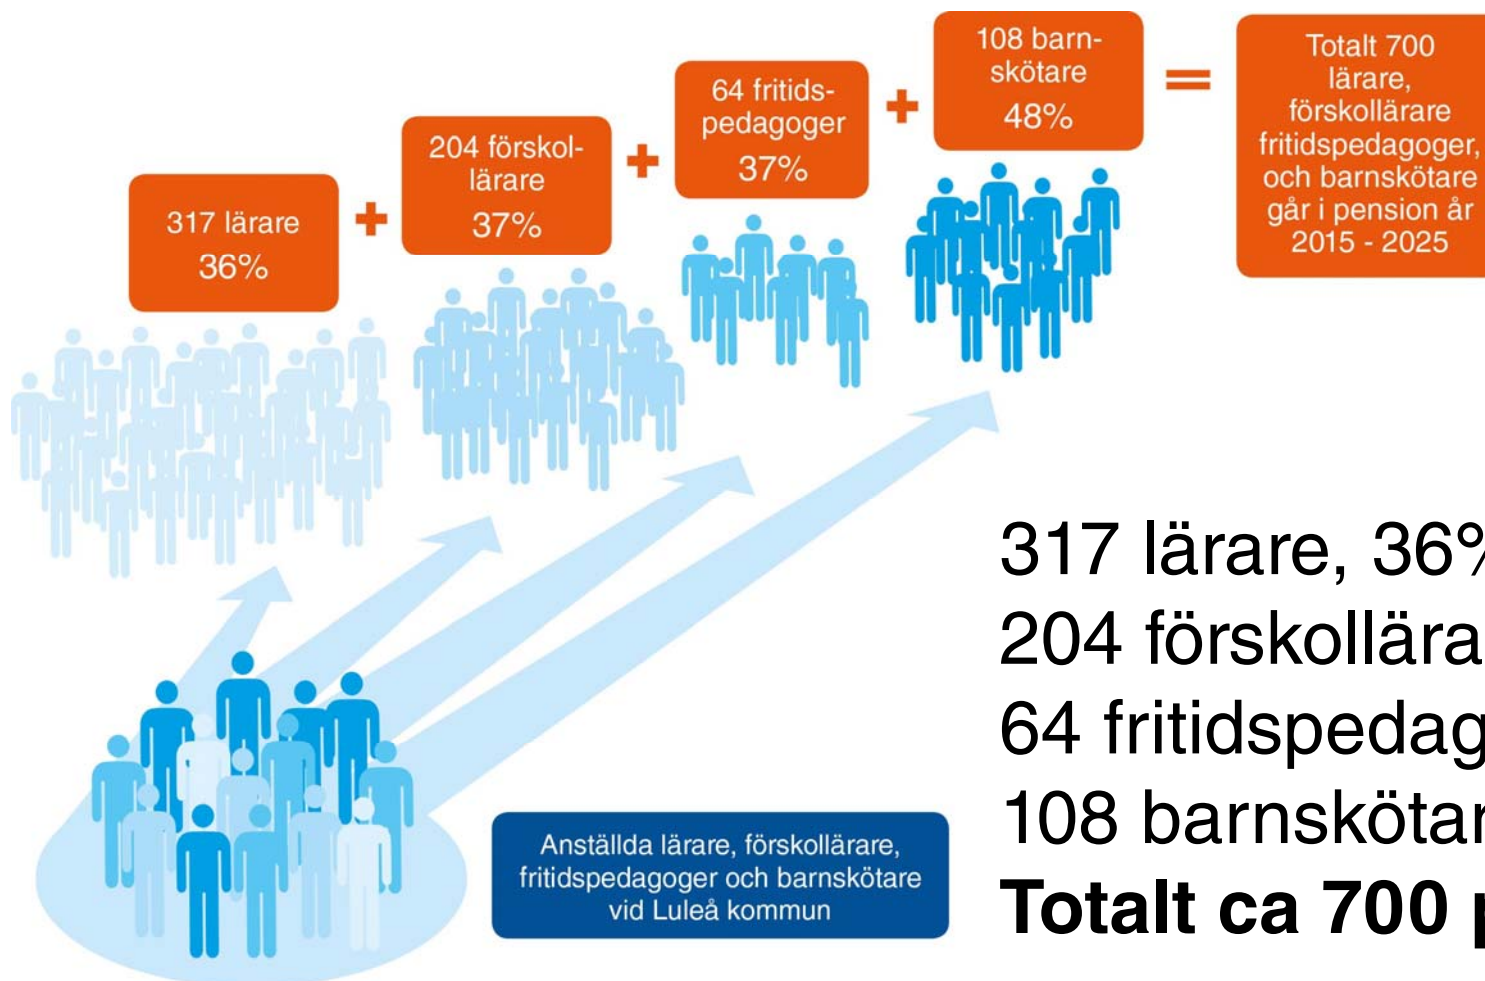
317 lärare
36%

+

204 förskollärare
37%

+

64 fritidspedagoger
37%

+

108 barnskötare
48%

=

Totalt 700 lärare, förskollärare fritidspedagoger, och barnskötare går i pension år 2015 - 2025

Anställda lärare, förskollärare, fritidspedagoger och barnskötare vid Luleå kommun

317 lärare, 36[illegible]
204 förskollära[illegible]
64 fritidspedag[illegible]
108 barnskötar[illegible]
**Totalt ca 700 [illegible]**